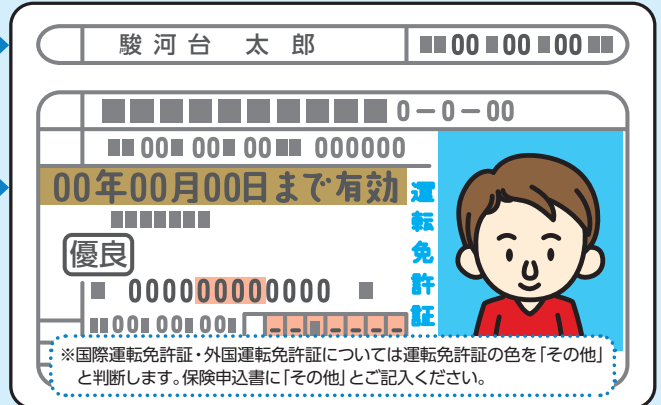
駿河台　太郎

00 00 00

0－0－00

00 00 00 000000

00年00月00日まで有効

運転免許証

優良

000000000000

00 00 00

※国際運転免許証・外国運転免許証については運転免許証の色を「その他」と判断します。保険申込書に「その他」とご記入ください。